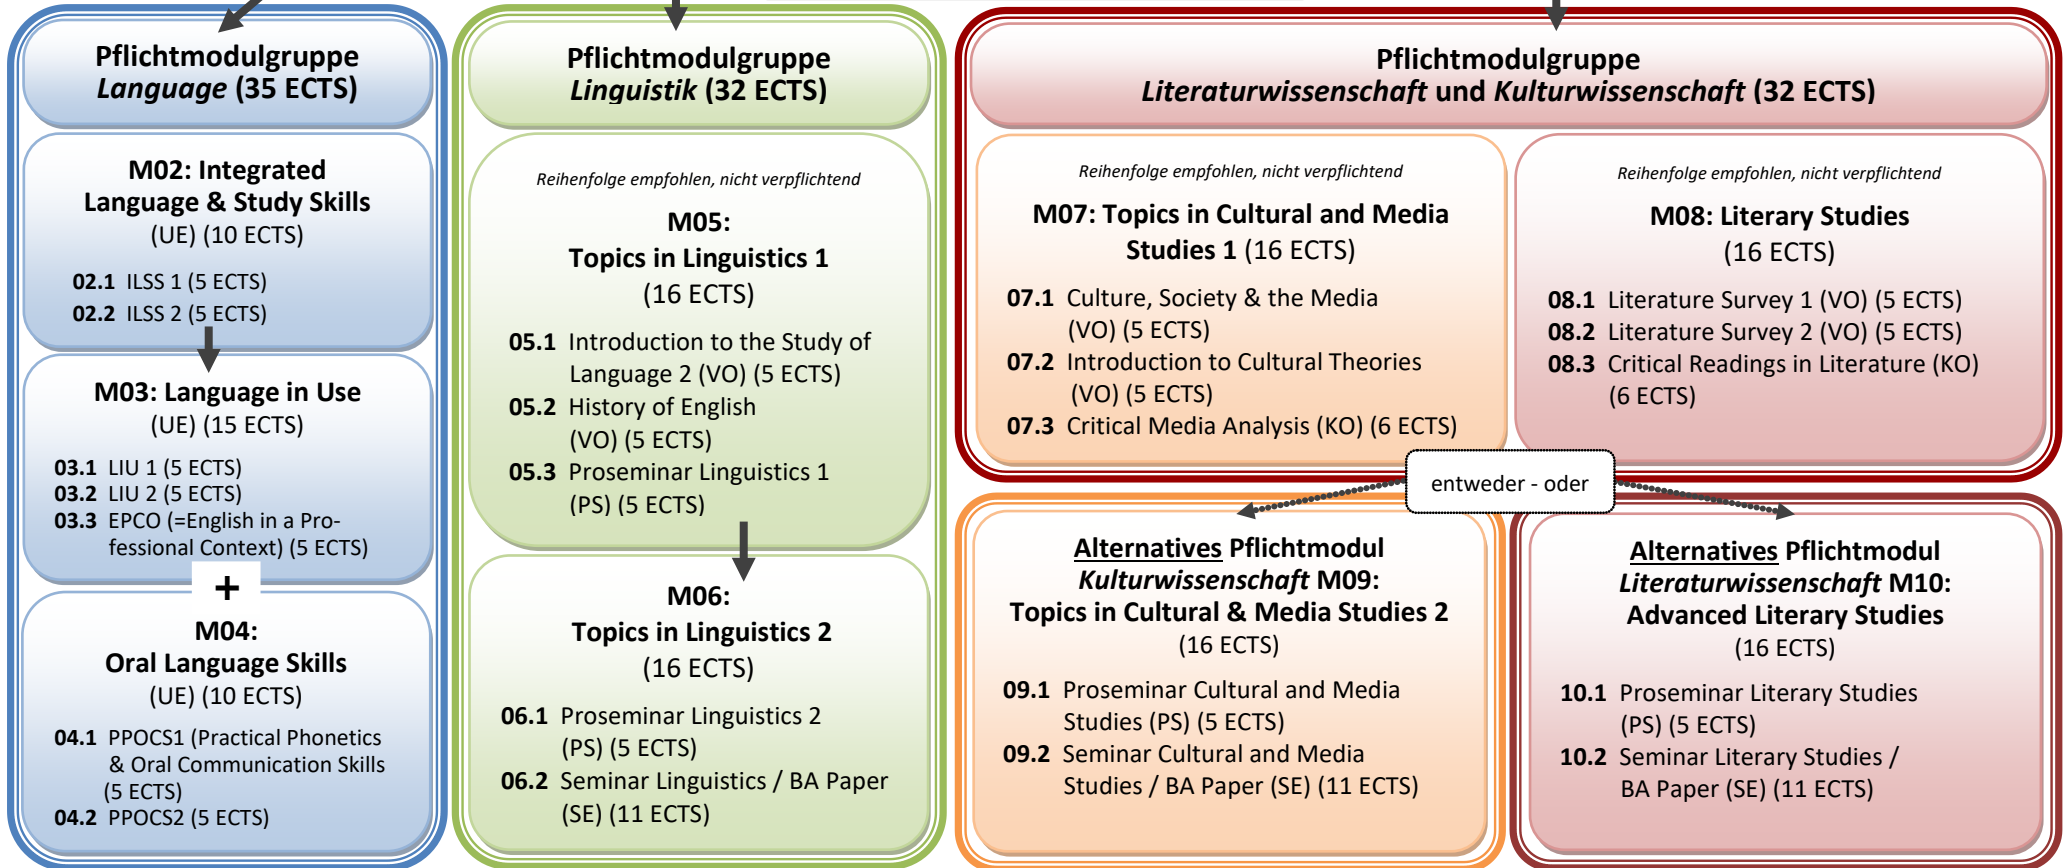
Pflichtmodulgruppe
*Language* (35 ECTS)

M02: Integrated Language & Study Skills (UE) (10 ECTS)

02.1 ILSS 1 (5 ECTS)
02.2 ILSS 2 (5 ECTS)

M03: Language in Use (UE) (15 ECTS)

03.1 LIU 1 (5 ECTS)
03.2 LIU 2 (5 ECTS)
03.3 EPCO (=English in a Professional Context) (5 ECTS)

+

M04: Oral Language Skills (UE) (10 ECTS)

04.1 PPOCS1 (Practical Phonetics & Oral Communication Skills (5 ECTS)
04.2 PPOCS2 (5 ECTS)

Pflichtmodulgruppe
*Linguistik* (32 ECTS)

*Reihenfolge empfohlen, nicht verpflichtend*

M05: Topics in Linguistics 1 (16 ECTS)

05.1 Introduction to the Study of Language 2 (VO) (5 ECTS)
05.2 History of English (VO) (5 ECTS)
05.3 Proseminar Linguistics 1 (PS) (5 ECTS)

M06: Topics in Linguistics 2 (16 ECTS)

06.1 Proseminar Linguistics 2 (PS) (5 ECTS)
06.2 Seminar Linguistics / BA Paper (SE) (11 ECTS)

Pflichtmodulgruppe
*Literaturwissenschaft* und *Kulturwissenschaft* (32 ECTS)

*Reihenfolge empfohlen, nicht verpflichtend*

M07: Topics in Cultural and Media Studies 1 (16 ECTS)

07.1 Culture, Society & the Media (VO) (5 ECTS)
07.2 Introduction to Cultural Theories (VO) (5 ECTS)
07.3 Critical Media Analysis (KO) (6 ECTS)

*Reihenfolge empfohlen, nicht verpflichtend*

M08: Literary Studies (16 ECTS)

08.1 Literature Survey 1 (VO) (5 ECTS)
08.2 Literature Survey 2 (VO) (5 ECTS)
08.3 Critical Readings in Literature (KO) (6 ECTS)

entweder - oder

Alternatives Pflichtmodul *Kulturwissenschaft* M09: Topics in Cultural & Media Studies 2 (16 ECTS)

09.1 Proseminar Cultural and Media Studies (PS) (5 ECTS)
09.2 Seminar Cultural and Media Studies / BA Paper (SE) (11 ECTS)

Alternatives Pflichtmodul *Literaturwissenschaft* M10: Advanced Literary Studies (16 ECTS)

10.1 Proseminar Literary Studies (PS) (5 ECTS)
10.2 Seminar Literary Studies / BA Paper (SE) (11 ECTS)